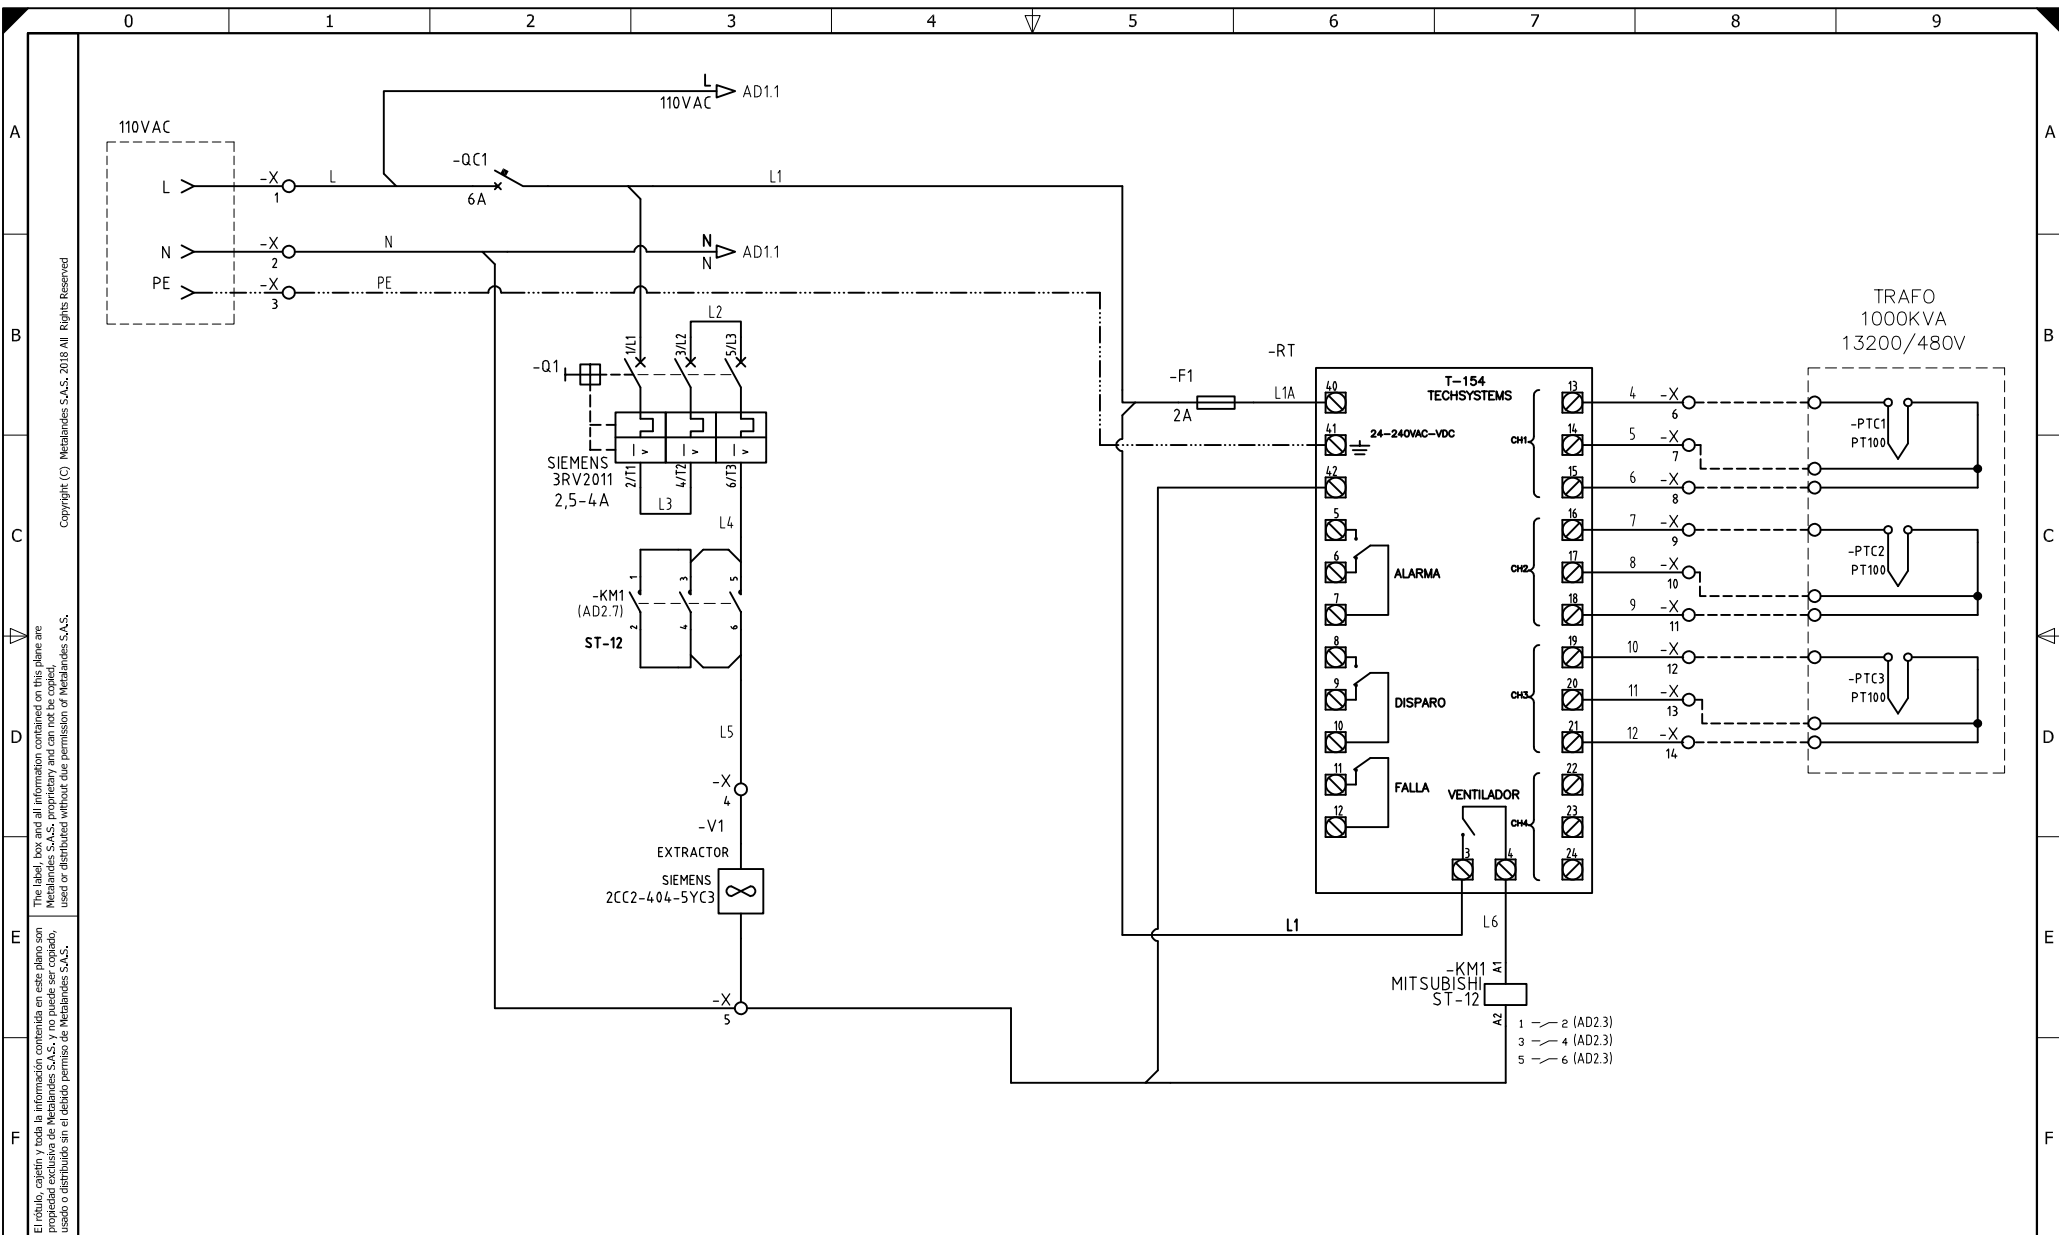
0 1 2 3 4 5 6 7 8 9

A B C D E F

Copyright (C) Metalandes S.A.S. 2018 All Rights Reserved

The label, box and all information contained on this plane are Metalandes S.A.S. proprietary and can not be copied, used or distributed without due permission of Metalandes S.A.S.

El rótulo, cajetín y toda la información contenida en este plano son propiedad exclusiva de Metalandes S.A.S. y no puede ser copiado, usado o distribuido sin el debido permiso de Metalandes S.A.S.

L 110VAC AD1.1

110VAC

L -X 1 L

-QC1 6A

L1

N -X 2 N

N N AD1.1

PE -X 3 PE

L2

-Q1 1/L1 3/L2 5/L3

SIEMENS 3RV2011 2,5-4A

2/T1 4/T2 6/T3

L3

L4

-KM1 (AD2.7) ST-12

1 3 5 2 4 6

L5

-X 4

-V1

EXTRACTOR

SIEMENS 2CC2-404-5YC3

-X 5

-RT

-F1 2A

L1A

40 41 42 5 6 7 8 9 10 11 12

T-154 TECHSYSTEMS

24-240VAC-VDC

ALARMA

DISPARO

FALLA

VENTILADOR

3 4

CH1 CH2 CH3 CH4

13 14 15 16 17 18 19 20 21 22 23 24

L1

L6

-KM1 MITSUBISHI ST-12

A1 A2

1 2 (AD2.3)
3 4 (AD2.3)
5 6 (AD2.3)

4 -X 6
5 -X 7
6 -X 8
7 -X 9
8 -X 10
9 -X 11
10 -X 12
11 -X 13
12 -X 14

TRAFO 1000KVA 13200/480V

-PTC1 PT100
-PTC2 PT100
-PTC3 PT100